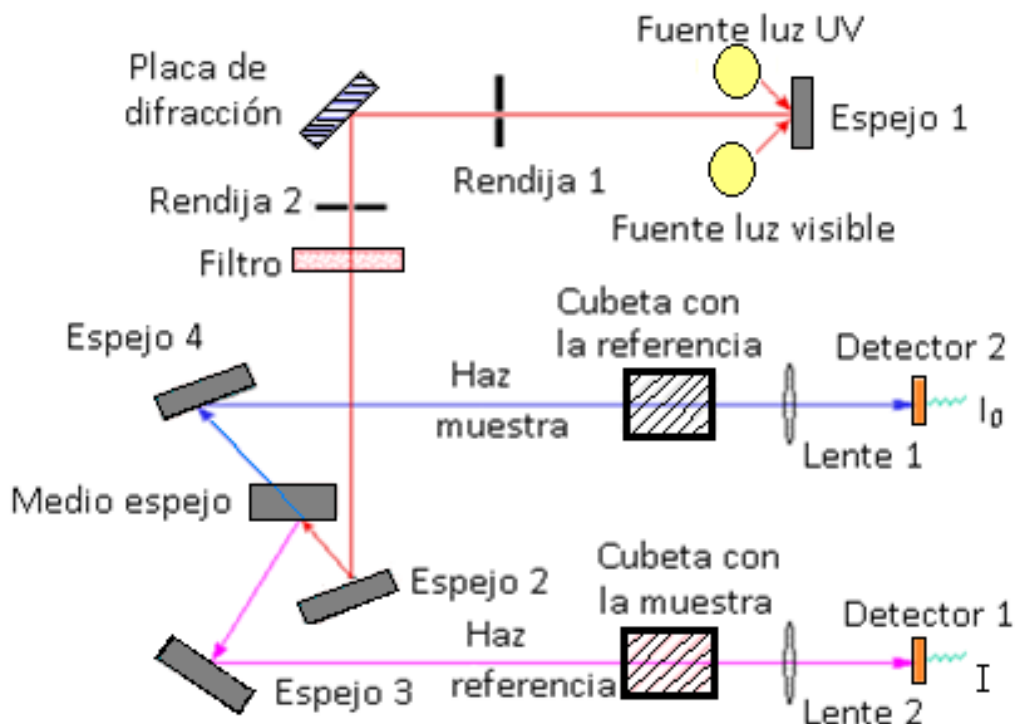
Fuente luz UV

Placa de difracción

Espejo 1

Rendija 1

Rendija 2

Fuente luz visible

Filtro

Cubeta con la referencia

Espejo 4

Detector 2

Haz muestra

$I_0$

Lente 1

Medio espejo

Cubeta con la muestra

Espejo 2

Detector 1

Haz referencia

Espejo 3

I

Lente 2